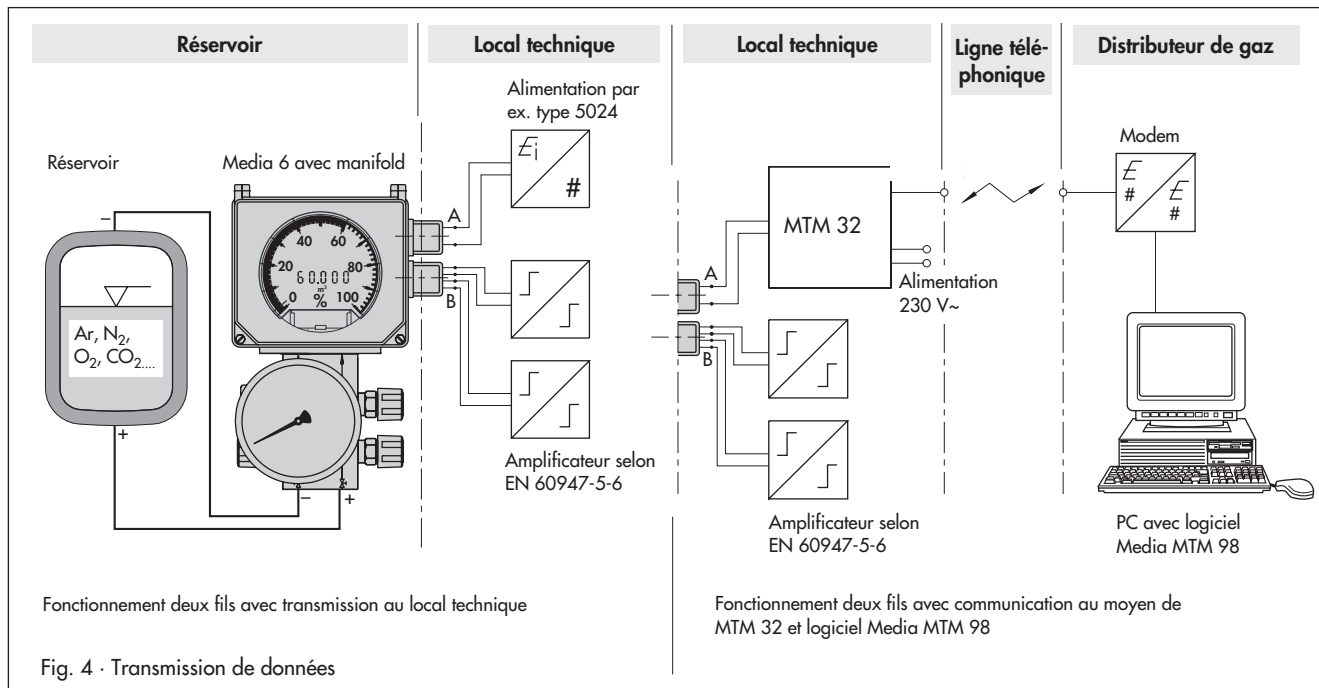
Réservoir

Local technique

Local technique

Ligne téléphonique

Distributeur de gaz

Réservoir

Media 6 avec manifold

Alimentation par ex. type 5024

$\not{E}_i$

#

A

B

40 60

20 80

0 100

60.000

%

$m^3$

Ar, $N_2$, $O_2$, $CO_2$....

–

+

–

+

Amplificateur selon EN 60947-5-6

MTM 32

A

B

Alimentation 230 V~

Amplificateur selon EN 60947-5-6

Modem

$\not{E}$

#

$\not{E}$

#

PC avec logiciel Media MTM 98

Fonctionnement deux fils avec transmission au local technique

Fonctionnement deux fils avec communication au moyen de MTM 32 et logiciel Media MTM 98

Fig. 4 · Transmission de données